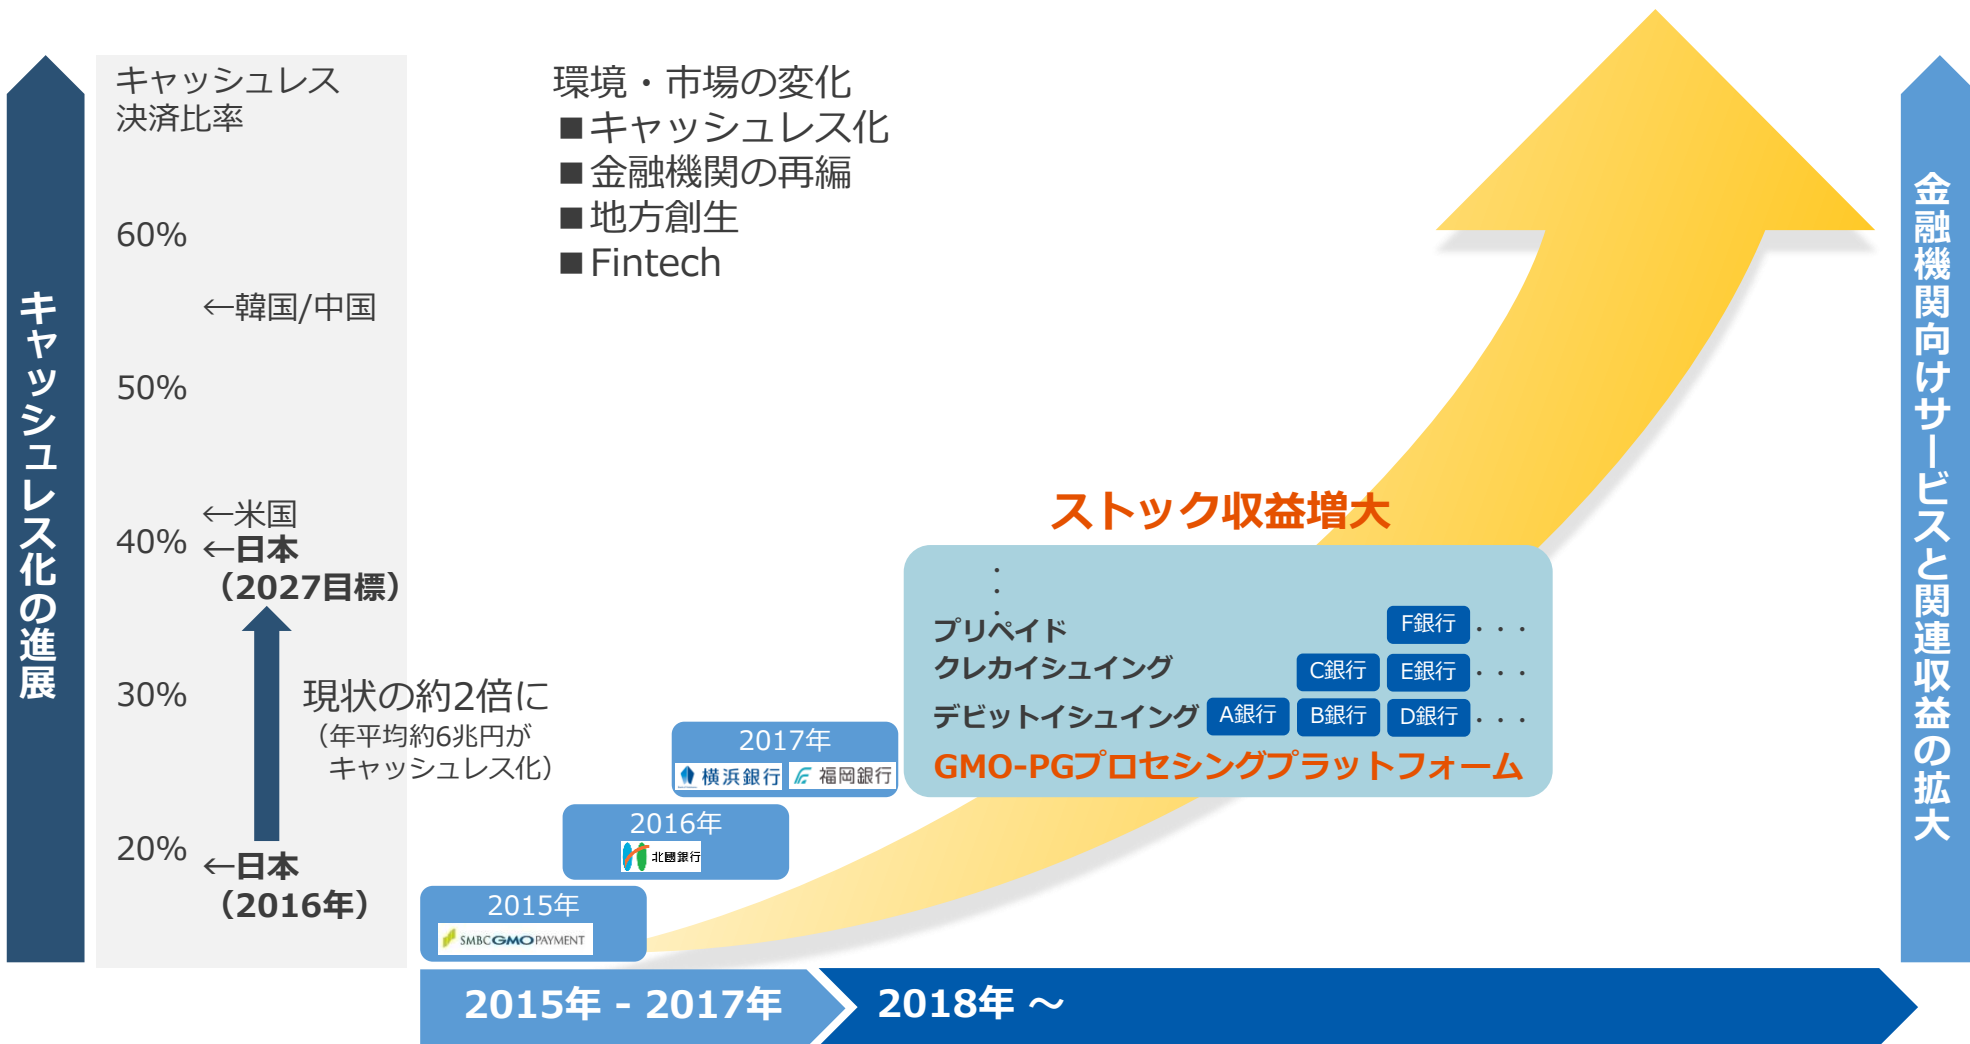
キャッシュレス化の進展

キャッシュレス決済比率

60%

←韓国/中国

50%

←米国

40% ←日本（2027目標）

30%

現状の約2倍に（年平均約6兆円がキャッシュレス化）

20% ←日本（2016年）

環境・市場の変化
■キャッシュレス化
■金融機関の再編
■地方創生
■Fintech

ストック収益増大

:

プリペイド F銀行 ・・・
クレカイシュイング C銀行 E銀行 ・・・
デビットイシュイング A銀行 B銀行 D銀行 ・・・
GMO-PGプロセシングプラットフォーム

2017年
横浜銀行 福岡銀行

2016年
北國銀行

2015年
SMBCGMOPAYMENT

2015年 - 2017年

2018年 ～

金融機関向けサービスと関連収益の拡大